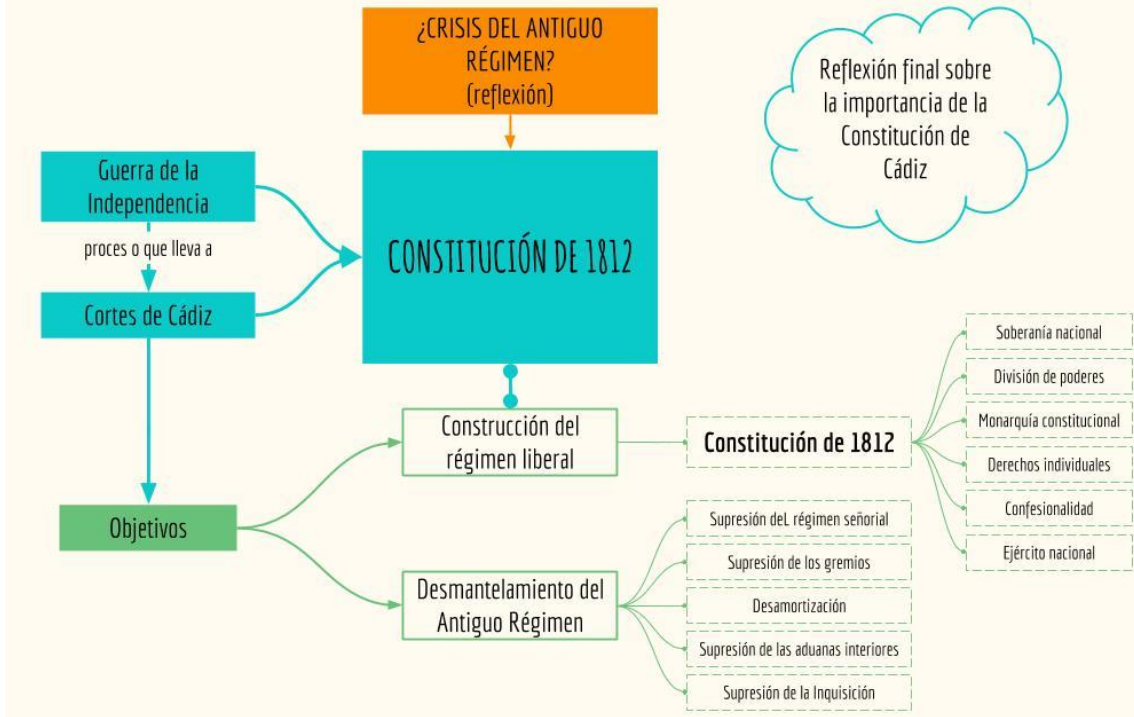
¿CRISIS DEL ANTIGUO RÉGIMEN? (reflexión)

Reflexión final sobre la importancia de la Constitución de Cádiz

Guerra de la Independencia

proces o que lleva a

Cortes de Cádiz

CONSTITUCIÓN DE 1812

Construcción del régimen liberal

Constitución de 1812

Soberanía nacional

División de poderes

Monarquía constitucional

Derechos individuales

Confesionalidad

Ejército nacional

Objetivos

Desmantelamiento del Antiguo Régimen

Supresión deL régimen señorial

Supresión de los gremios

Desamortización

Supresión de las aduanas interiores

Supresión de la Inquisición